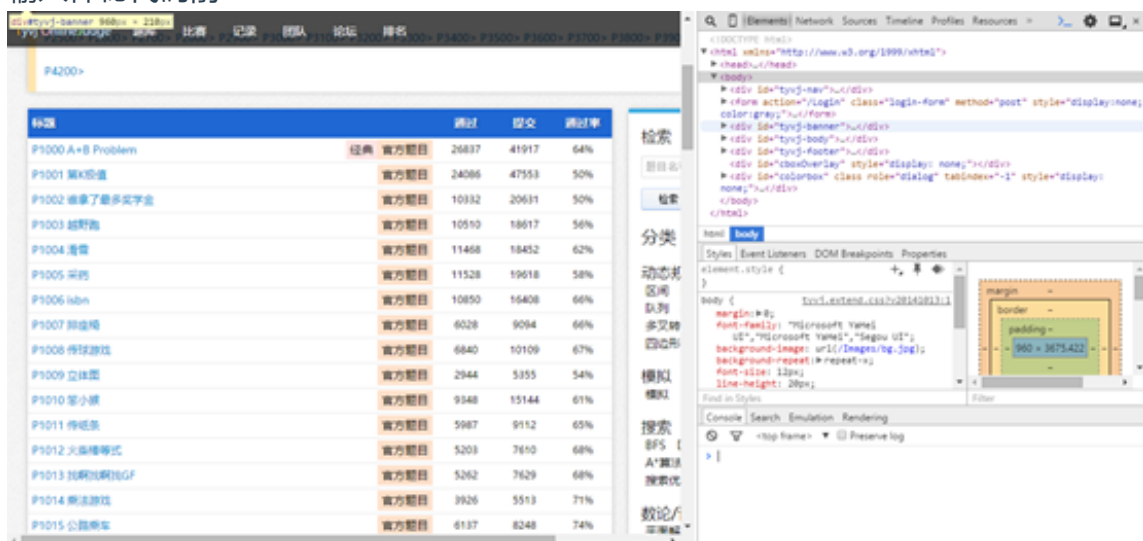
div#tyvj-banner 960px × 218px
Tyvj OnlineJudge 题库 比赛 记录 团队 论坛 排名
P3400> P3500> P3600> P3700> P3800> P39
P4200>

| 标题 | | 通过 | 提交 | 通过率 |
|---|---|---|---|---|
| P1000 A+B Problem | 经典 官方题目 | 26837 | 41917 | 64% |
| P1001 第K极值 | 官方题目 | 24086 | 47553 | 50% |
| P1002 谁拿了最多奖学金 | 官方题目 | 10332 | 20631 | 50% |
| P1003 越野跑 | 官方题目 | 10510 | 18617 | 56% |
| P1004 滑雪 | 官方题目 | 11468 | 18452 | 62% |
| P1005 采药 | 官方题目 | 11528 | 19618 | 58% |
| P1006 isbn | 官方题目 | 10850 | 16408 | 66% |
| P1007 排座椅 | 官方题目 | 6028 | 9094 | 66% |
| P1008 传球游戏 | 官方题目 | 6840 | 10109 | 67% |
| P1009 立体图 | 官方题目 | 2944 | 5355 | 54% |
| P1010 笨小猴 | 官方题目 | 9348 | 15144 | 61% |
| P1011 传纸条 | 官方题目 | 5987 | 9112 | 65% |
| P1012 火柴棒等式 | 官方题目 | 5203 | 7610 | 68% |
| P1013 找啊找啊找GF | 官方题目 | 5262 | 7629 | 68% |
| P1014 乘法游戏 | 官方题目 | 3926 | 5513 | 71% |
| P1015 公路乘车 | 官方题目 | 6137 | 8248 | 74% |

检索
题目名
检索
分类
动态规
区间
队列
多叉树
四边形
模拟
模拟
搜索
BFS
A*算法
搜索优
数论/

Elements Network Sources Timeline Profiles Resources >
<!DOCTYPE html>
<html xmlns="http://www.w3.org/1999/xhtml">
<head>…</head>
<body>
<div id="tyvj-nav">…</div>
<form action="/Login" class="login-form" method="post" style="display:none;color:gray;">…</form>
<div id="tyvj-banner">…</div>
<div id="tyvj-body">…</div>
<div id="tyvj-footer">…</div>
<div id="cboxOverlay" style="display: none;"></div>
<div id="colorbox" class role="dialog" tabindex="-1" style="display: none;">…</div>
</body>
</html>
html body
Styles Event Listeners DOM Breakpoints Properties
element.style {
}
body { tyvj.extend.css?v20141013:1
margin: 0;
font-family: "Microsoft YaHei UI","Microsoft YaHei","Segou UI";
background-image: url(/Images/bg.jpg);
background-repeat: repeat-x;
font-size: 12px;
line-height: 20px;
Find in Styles
margin -
border -
padding -
960 × 3675.422
Filter
Console Search Emulation Rendering
<top frame> Preserve log